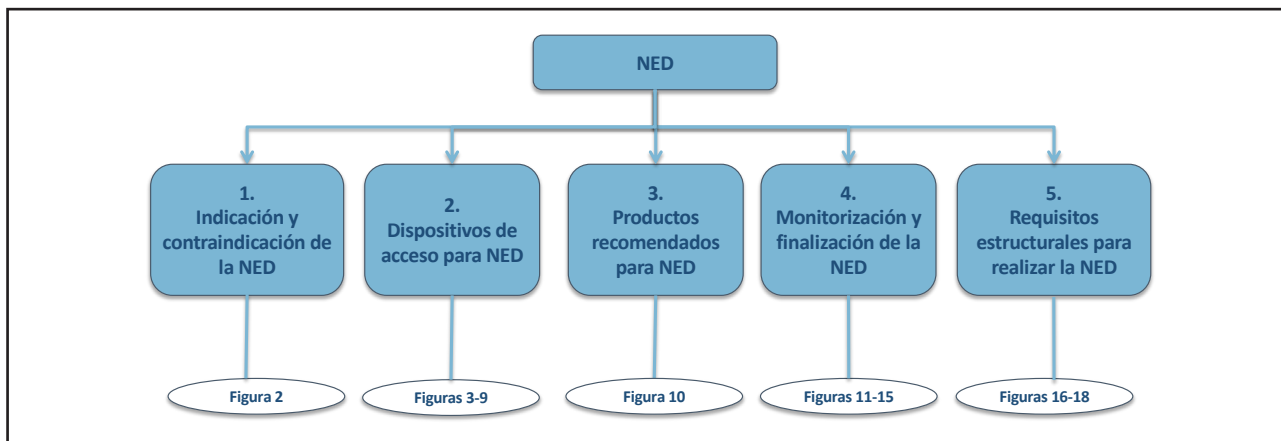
NED

1.
Indicación y contraindicación de la NED

2.
Dispositivos de acceso para NED

3.
Productos recomendados para NED

4.
Monitorización y finalización de la NED

5.
Requisitos estructurales para realizar la NED

Figura 2

Figuras 3-9

Figura 10

Figuras 11-15

Figuras 16-18